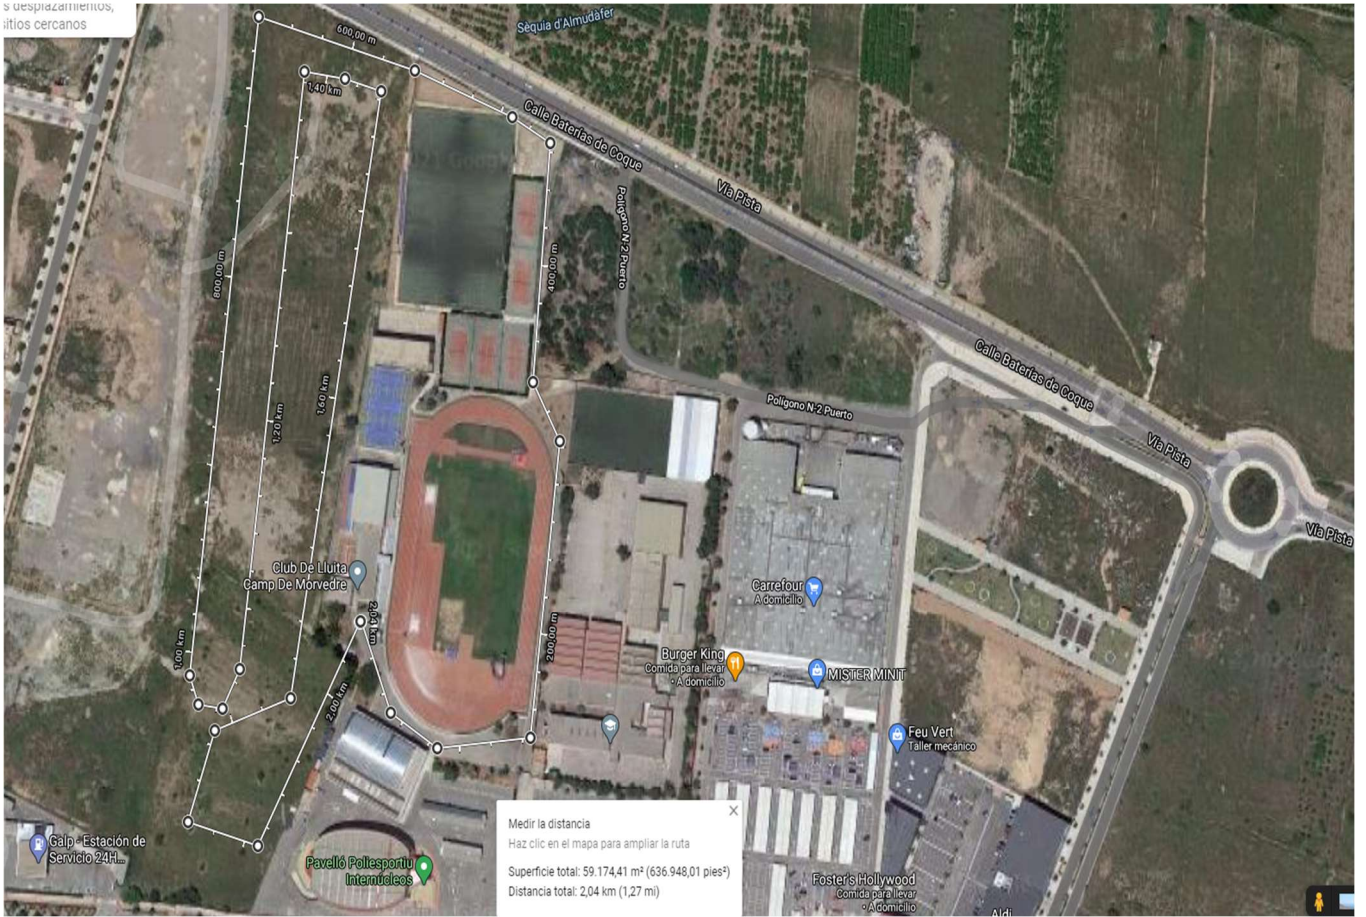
s desplazamientos, sitios cercanos

600,00 m
Sèquia d'Almudàfer
1,40 km
Calle Baterías de Coque
Vía Pista
Polígono N-2 Puerto
800,00 m
400,00 m
1,20 km
1,60 km
Calle Baterías de Coque
Polígono N-2 Puerto
Vía Pista
Vía Pista
Club De Lluita Camp De Morvedre
2,04 km
Carrefour
A domicilio
1,00 km
200,00 m
Burger King
Comida para llevar · A domicilio
MISTER MINIT
2,00 km
Feu Vert
Taller mecánico
Galp - Estación de Servicio 24H...
Pavelló Poliesportiu Internúcleos

Medir la distancia
Haz clic en el mapa para ampliar la ruta
Superficie total: 59.174,41 m² (636.948,01 pies²)
Distancia total: 2,04 km (1,27 mi)

Foster's Hollywood
Comida para llevar · A domicilio
Aldi